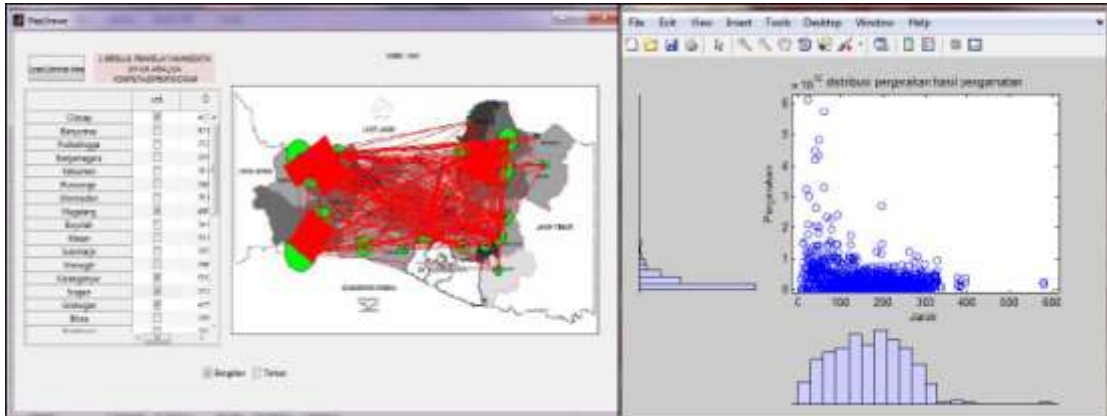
MapViewer

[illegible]

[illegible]

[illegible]

| | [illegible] | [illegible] |
|---|---|---|
| Cilacap | | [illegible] |
| Banyumas | | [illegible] |
| Purbalingga | | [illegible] |
| Banjarnegara | | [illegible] |
| Kebumen | | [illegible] |
| Purworejo | | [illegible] |
| Wonosobo | | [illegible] |
| Magelang | | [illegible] |
| Boyolali | | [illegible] |
| Klaten | | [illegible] |
| Sukoharjo | | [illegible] |
| Wonogiri | | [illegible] |
| Karanganyar | | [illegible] |
| Sragen | | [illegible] |
| Grobogan | | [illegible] |
| Blora | | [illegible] |

LAUT JAWA

JAWA BARAT

JAWA TIMUR

SAMUDERA HINDIA

Bangkitan Tarikan

File Edit View Insert Tools Desktop Window Help

$\times 10^{-3}$ distribusi pergerakan hasil pengamatan

Pergerakan

Jarak

0 100 200 300 400 500 600

0 1 2 3 4 5 6